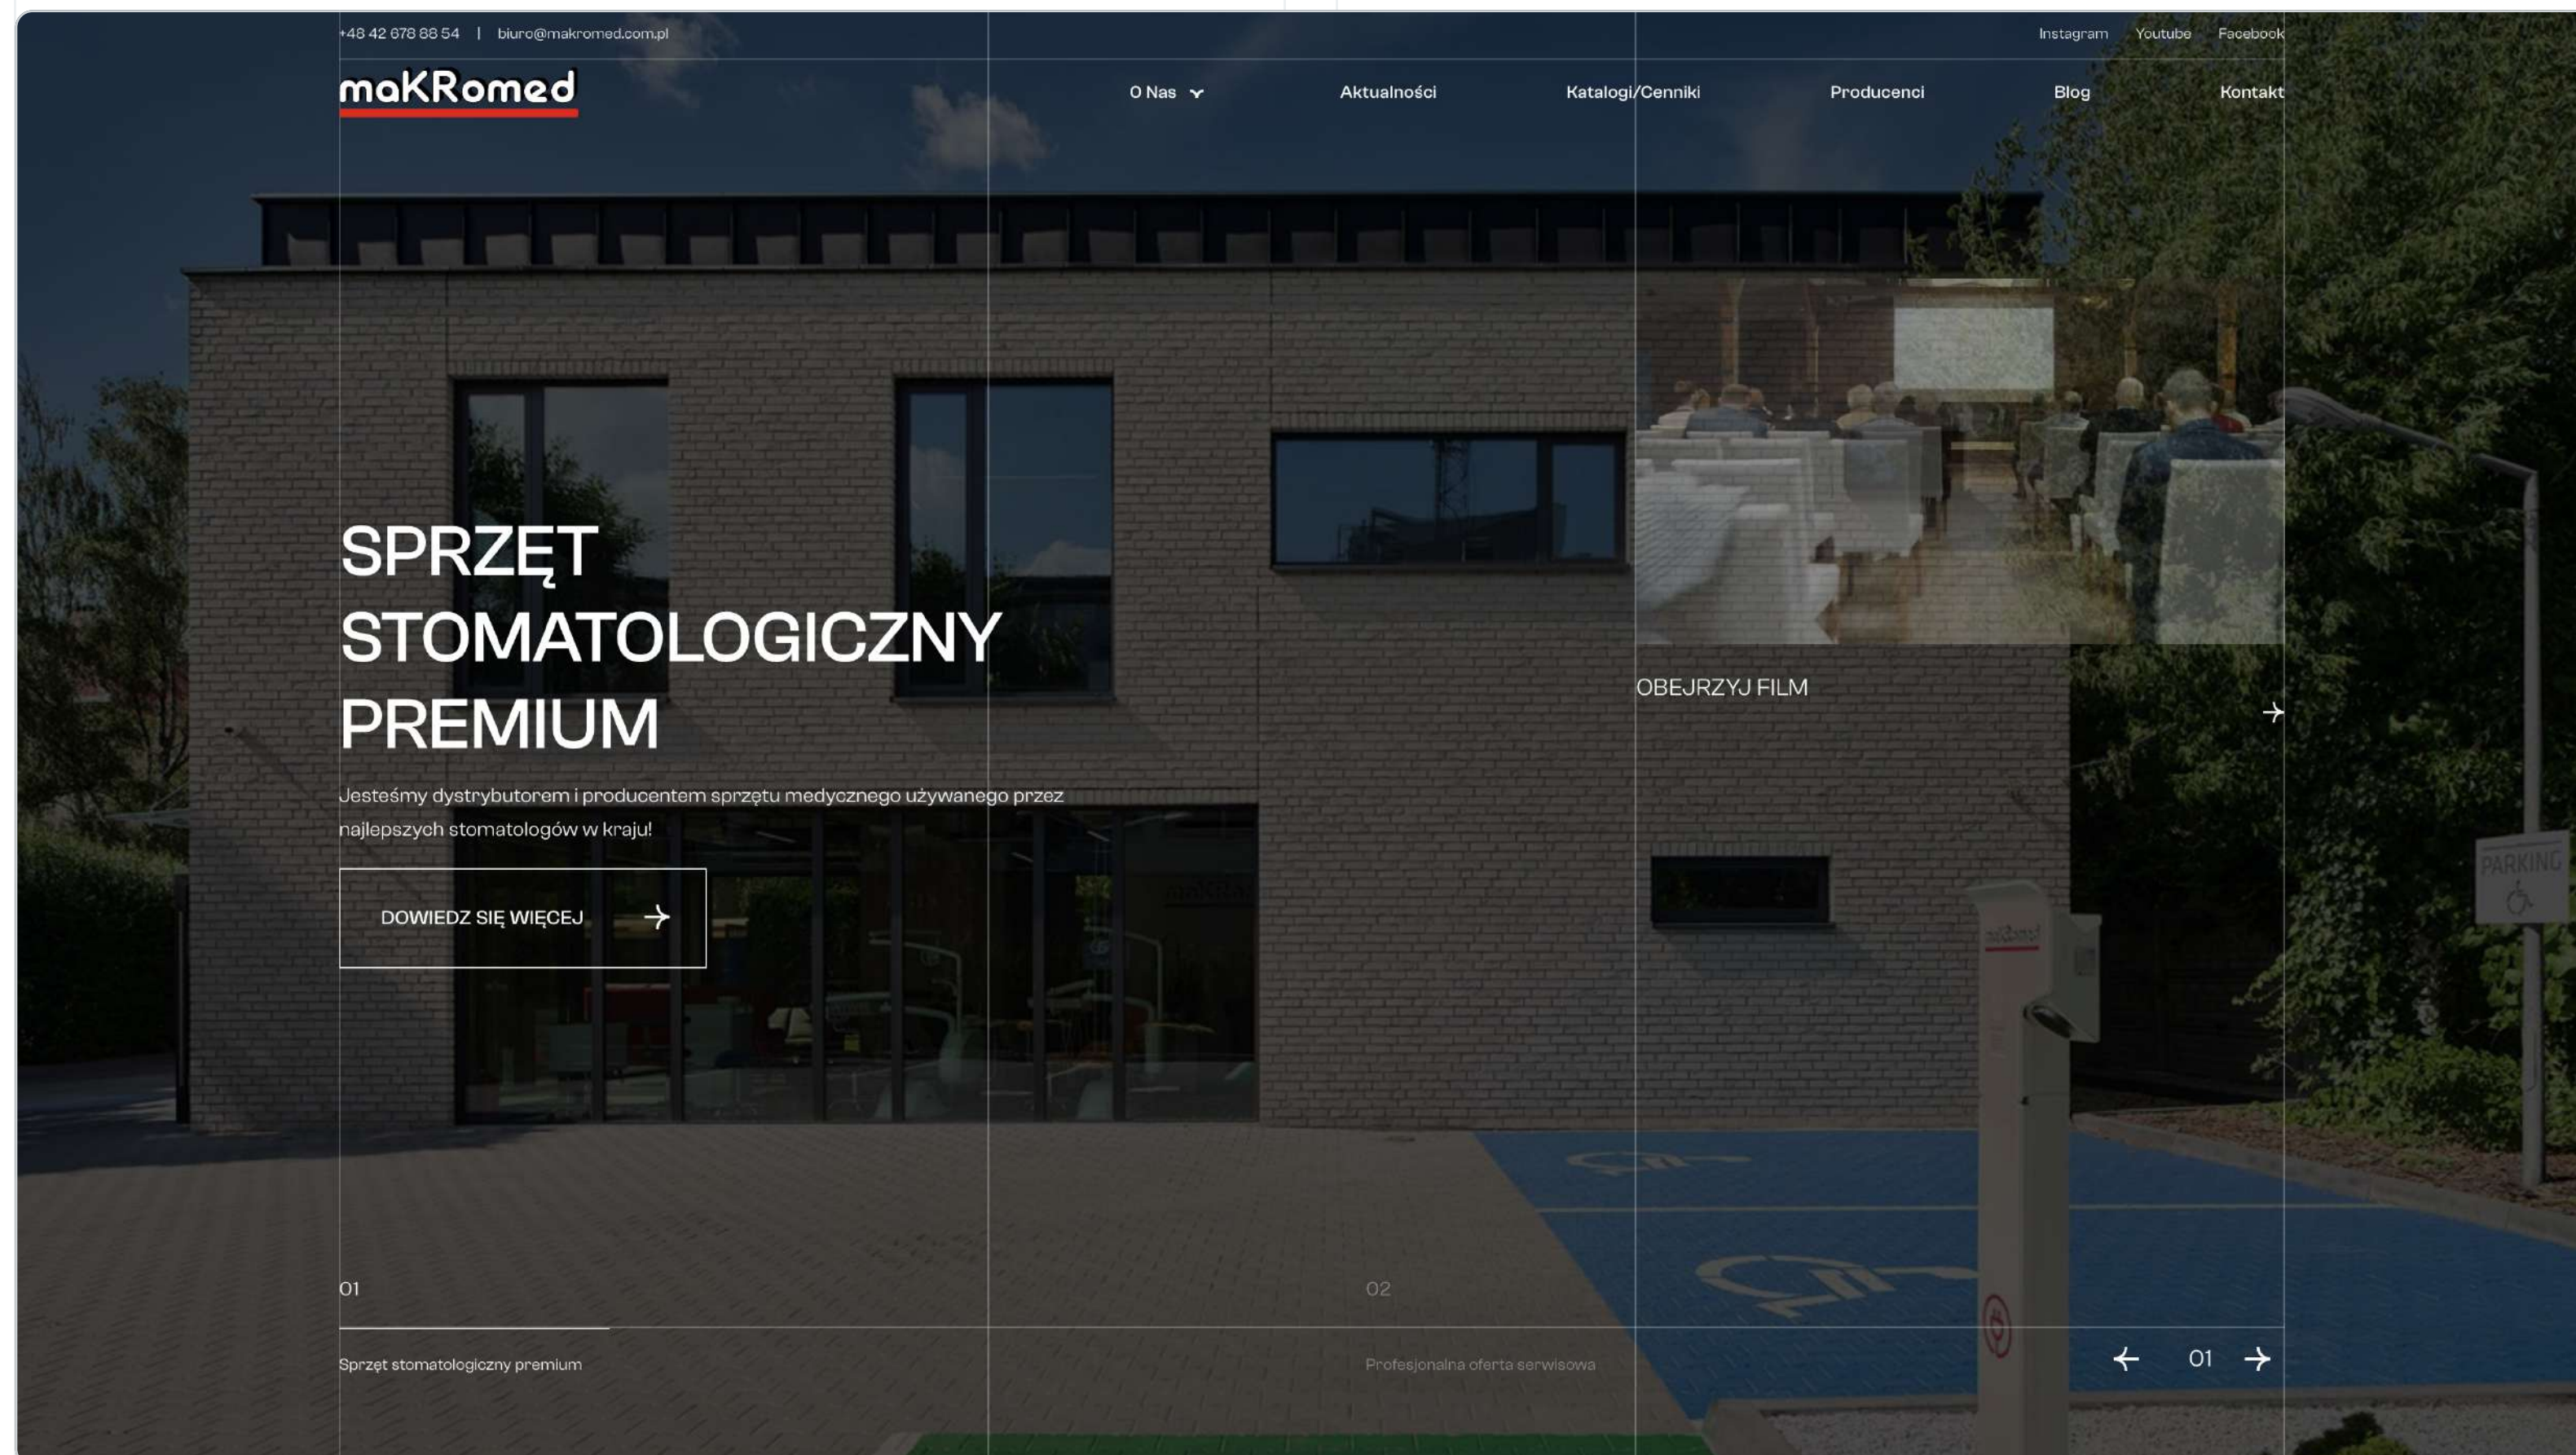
+48 42 678 88 54 | biuro@makromed.com.pl

Instagram Youtube Facebook

maKRomed

O Nas Aktualności Katalogi/Cenniki Producenci Blog Kontakt

SPRZĘT STOMATOLOGICZNY PREMIUM

Jesteśmy dystrybutorem i producentem sprzętu medycznego używanego przez najlepszych stomatologów w kraju!

DOWIEDZ SIĘ WIĘCEJ

OBEJRZYJ FILM

PARKING

01

Sprzęt stomatologiczny premium

02

Profesjonalna oferta serwisowa

01